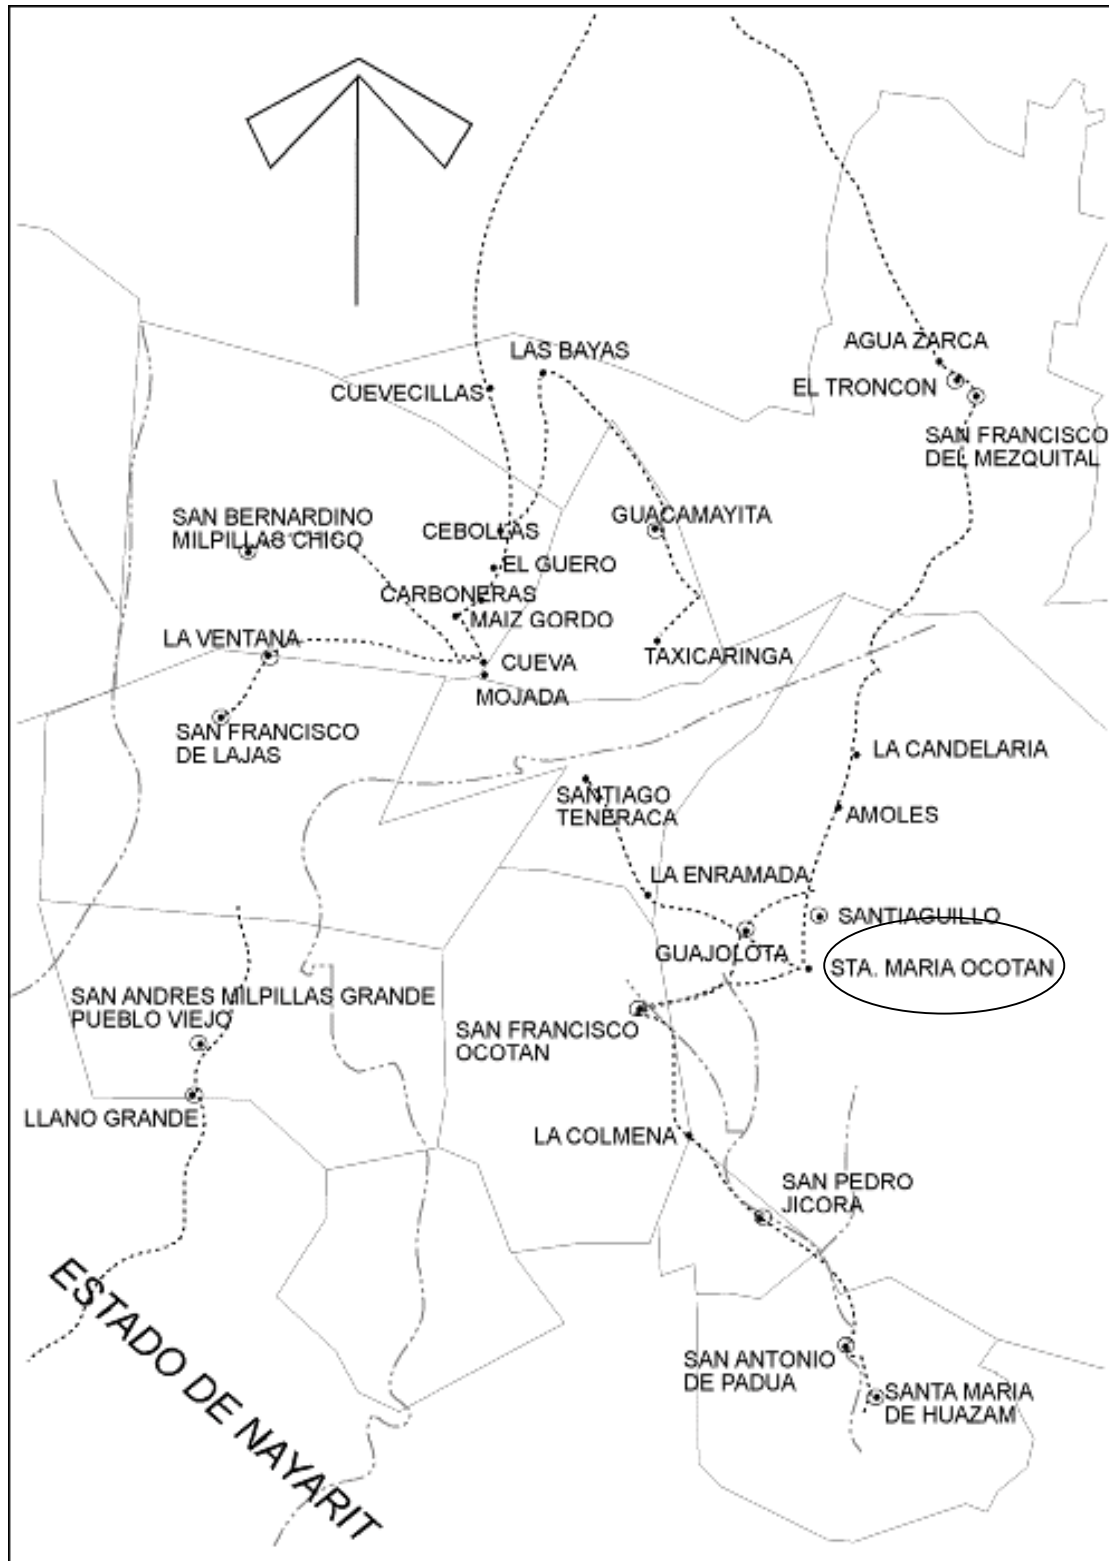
LAS BAYAS
AGUA ZARCA
CUEVECILLAS
EL TRONCON
SAN FRANCISCO DEL MEZQUITAL
SAN BERNARDINO MILPILLAS CHICO
CEBOLLAS
GUACAMAYITA
EL GUERO
CARBONERAS
MAIZ GORDO
LA VENTANA
CUEVA
TAXICARINGA
MOJADA
SAN FRANCISCO DE LAJAS
LA CANDELARIA
SANTIAGO TENERACA
AMOLES
LA ENRAMADA
SANTIAGUILLO
GUAJOLOTA
STA. MARIA OCOTAN
SAN ANDRES MILPILLAS GRANDE
PUEBLO VIEJO
SAN FRANCISCO OCOTAN
LLANO GRANDE
LA COLMENA
SAN PEDRO JICORA
ESTADO DE NAYARIT
SAN ANTONIO DE PADUA
SANTA MARIA DE HUAZAM